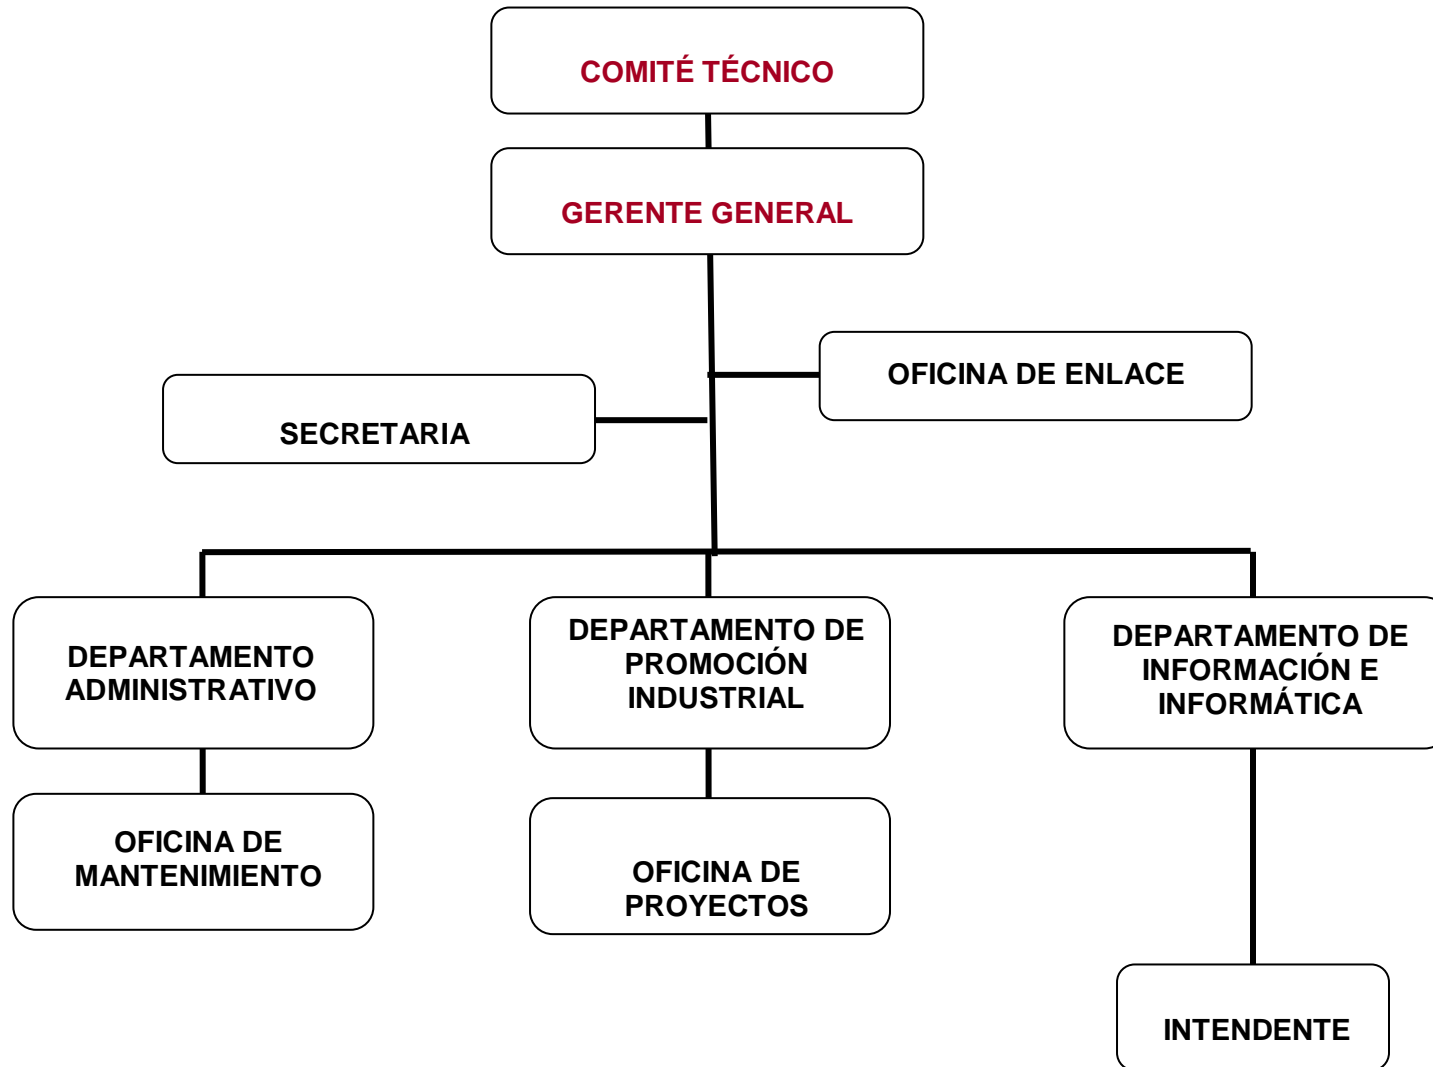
COMITÉ TÉCNICO

GERENTE GENERAL

OFICINA DE ENLACE

SECRETARIA

DEPARTAMENTO ADMINISTRATIVO

DEPARTAMENTO DE PROMOCIÓN INDUSTRIAL

DEPARTAMENTO DE INFORMACIÓN E INFORMÁTICA

OFICINA DE MANTENIMIENTO

OFICINA DE PROYECTOS

INTENDENTE